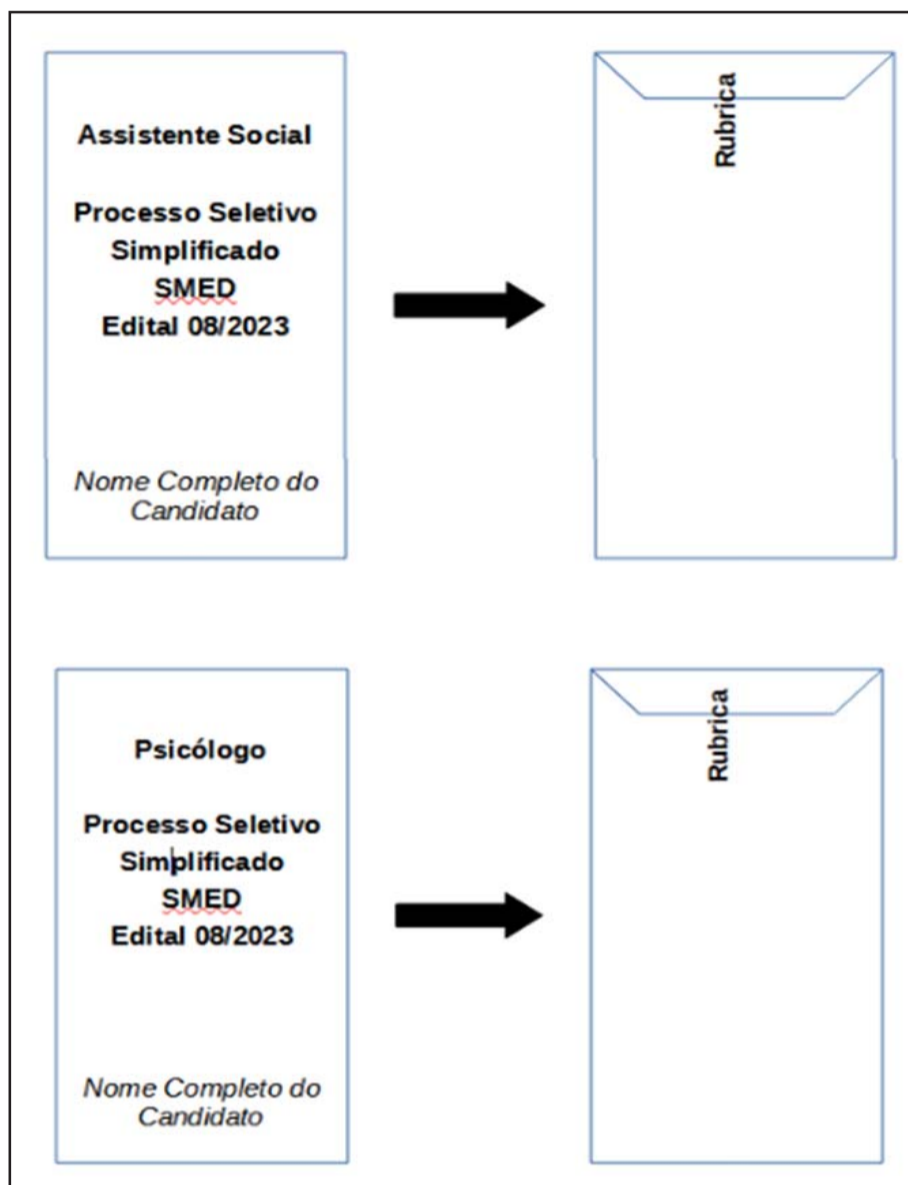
Assistente Social

Processo Seletivo Simplificado SMED Edital 08/2023

Nome Completo do Candidato

Rubrica

Psicólogo

Processo Seletivo Simplificado SMED Edital 08/2023

Nome Completo do Candidato

Rubrica